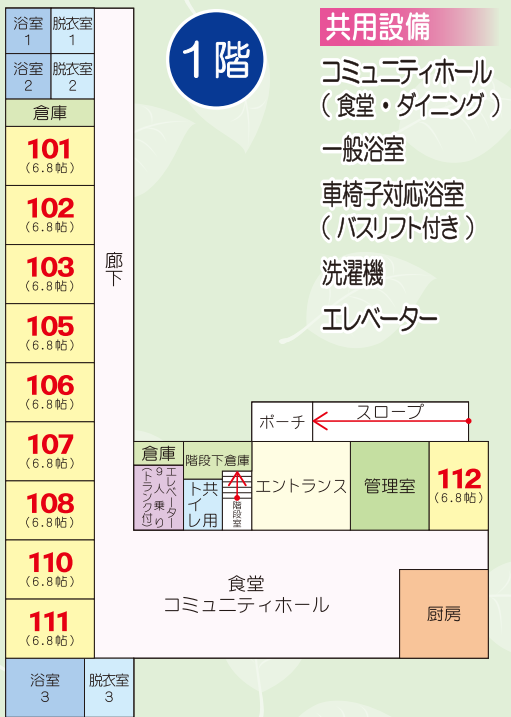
浴室 1
脱衣室 1
浴室 2
脱衣室 2
倉庫
101 (6.8帖)
102 (6.8帖)
103 (6.8帖)
105 (6.8帖)
106 (6.8帖)
107 (6.8帖)
108 (6.8帖)
110 (6.8帖)
111 (6.8帖)
浴室 3
脱衣室 3

廊下

1階

共用設備
コミュニティホール
( 食堂・ダイニング )
一般浴室
車椅子対応浴室
( バスリフト付き )
洗濯機
エレベーター

ポーチ
スロープ
倉庫
階段下倉庫
エレベーター (9人乗りトランク付)
共トイレ用
階段室
エントランス
管理室
112 (6.8帖)
食堂
コミュニティホール
厨房